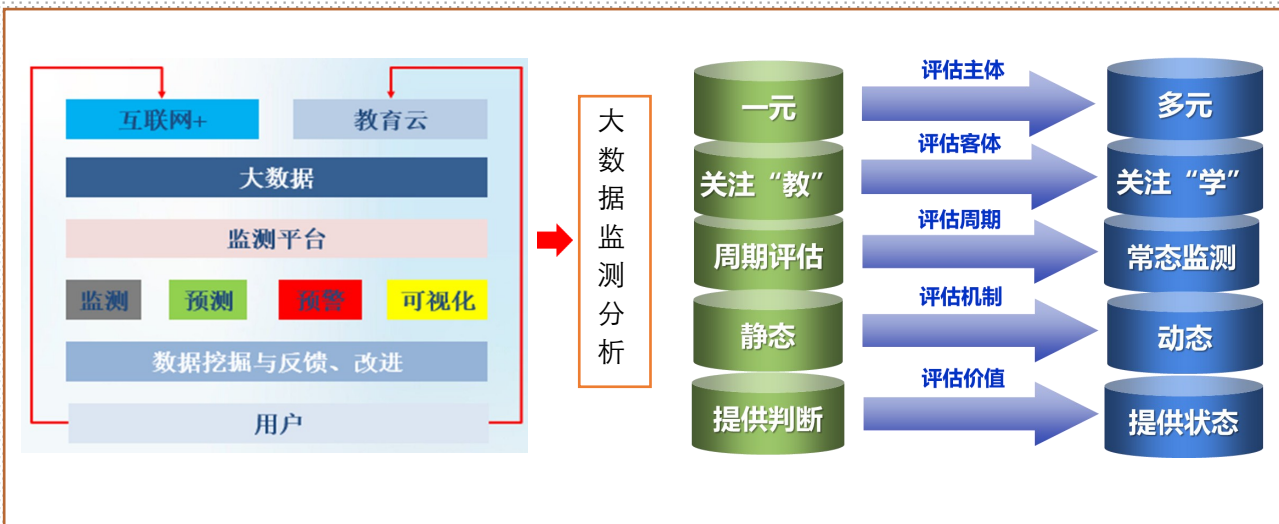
互联网+

教育云

大数据

监测平台

监测

预测

预警

可视化

数据挖掘与反馈、改进

用户

大数据监测分析

一元

评估主体

多元

关注“教”

评估客体

关注“学”

周期评估

评估周期

常态监测

静态

评估机制

动态

提供判断

评估价值

提供状态